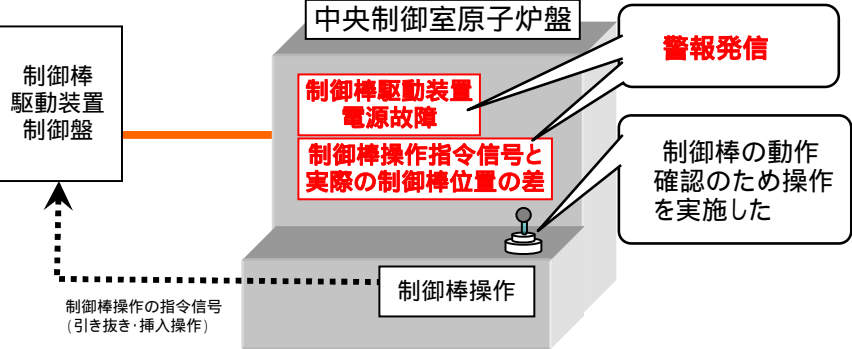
中央制御室原子炉盤

制御棒駆動装置制御盤

警報発信

制御棒駆動装置電源故障

制御棒操作指令信号と実際の制御棒位置の差

制御棒の動作確認のため操作を実施した

制御棒操作

制御棒操作の指令信号
（引き抜き･挿入操作）